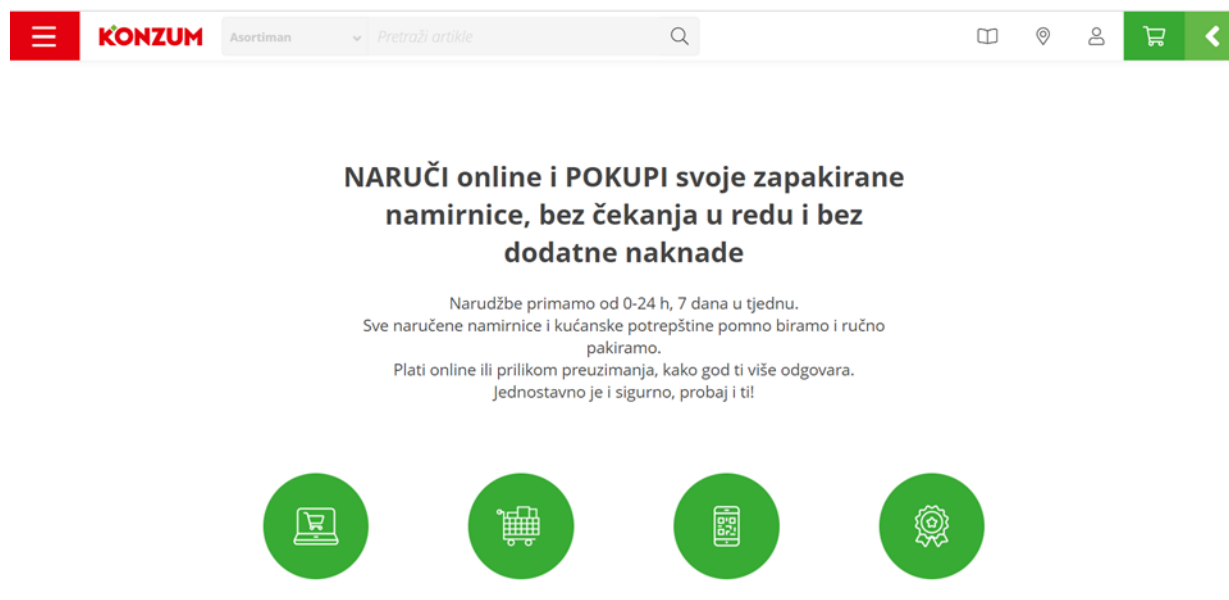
KONZUM

Asortiman

Pretraži artikle

NARUČI online i POKUPI svoje zapakirane namirnice, bez čekanja u redu i bez dodatne naknade

Narudžbe primamo od 0-24 h, 7 dana u tjednu.
Sve naručene namirnice i kućanske potrepštine pomno biramo i ručno pakiramo.
Plati online ili prilikom preuzimanja, kako god ti više odgovara.
Jednostavno je i sigurno, probaj i ti!